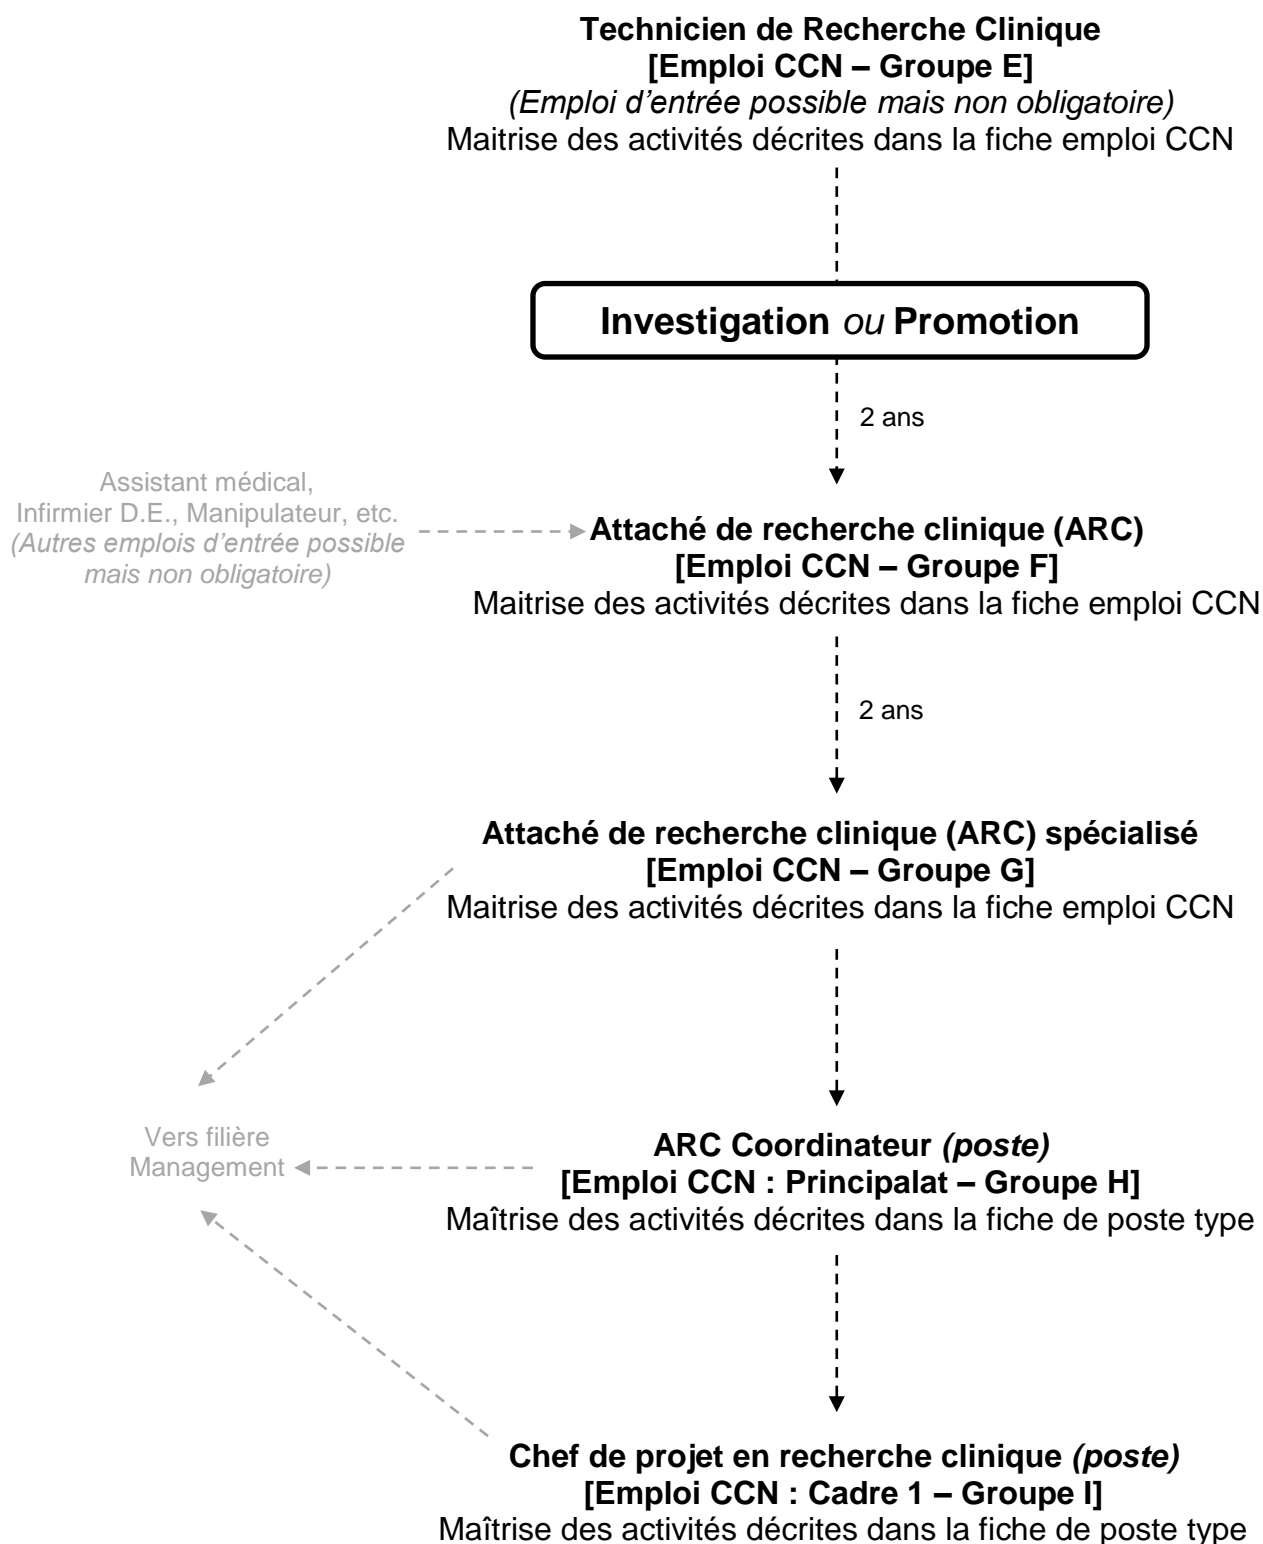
**Technicien de Recherche Clinique**
**[Emploi CCN – Groupe E]**
*(Emploi d'entrée possible mais non obligatoire)*
Maitrise des activités décrites dans la fiche emploi CCN

**Investigation** *ou* **Promotion**

2 ans

Assistant médical, Infirmier D.E., Manipulateur, etc.
*(Autres emplois d'entrée possible mais non obligatoire)*

**Attaché de recherche clinique (ARC)**
**[Emploi CCN – Groupe F]**
Maitrise des activités décrites dans la fiche emploi CCN

2 ans

**Attaché de recherche clinique (ARC) spécialisé**
**[Emploi CCN – Groupe G]**
Maitrise des activités décrites dans la fiche emploi CCN

Vers filière Management

**ARC Coordinateur *(poste)***
**[Emploi CCN : Principalat – Groupe H]**
Maîtrise des activités décrites dans la fiche de poste type

**Chef de projet en recherche clinique *(poste)***
**[Emploi CCN : Cadre 1 – Groupe I]**
Maîtrise des activités décrites dans la fiche de poste type